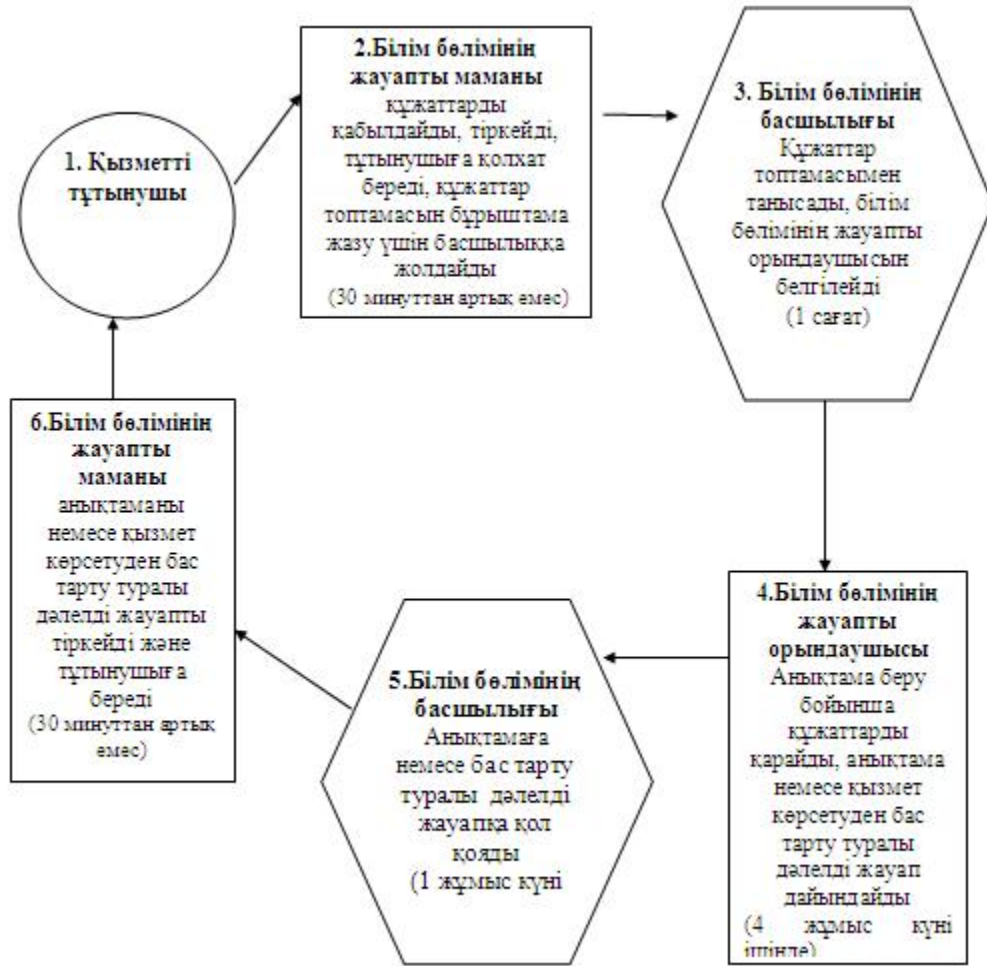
1. Қызметті тұтынушы

2.Білім бөлімінің жауапты маманы құжаттарды қабылдайды, тіркейді, тұтынушыға қолхат береді, құжаттар топтамасын бұрыштама жазу үшін басшылыққа жолдайды
(30 минуттан артық емес)

3. Білім бөлімінің басшылығы Құжаттар топтамасымен танысады, білім бөлімінің жауапты орындаушысын белгілейді
(1 сағат)

4.Білім бөлімінің жауапты орындаушысы Анықтама беру бойынша құжаттарды қарайды, анықтама немесе қызмет көрсетуден бас тарту туралы дәлелді жауап дайындайды
(4 жұмыс күні ішінде)

5.Білім бөлімінің басшылығы Анықтамаға немесе бас тарту туралы дәлелді жауапқа қол қояды
(1 жұмыс күні

6.Білім бөлімінің жауапты маманы анықтаманы немесе қызмет көрсетуден бас тарту туралы дәлелді жауапты тіркейді және тұтынушыға береді
(30 минуттан артық емес)